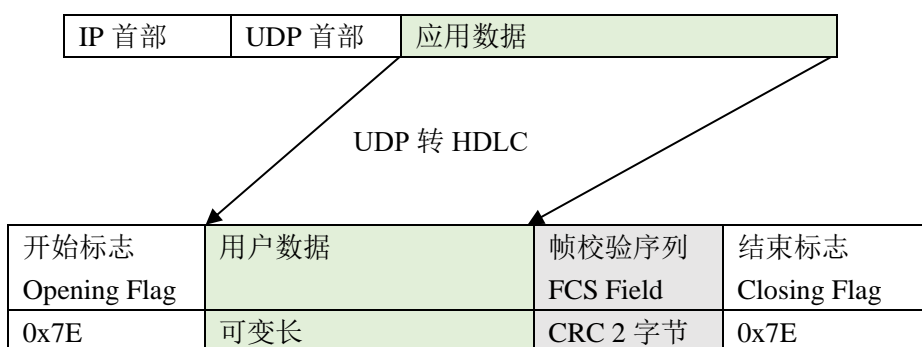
| IP 首部 | UDP 首部 | 应用数据 |
|---|---|---|

UDP 转 HDLC

| 开始标志 Opening Flag | 用户数据 | 帧校验序列 FCS Field | 结束标志 Closing Flag |
|---|---|---|---|
| 0x7E | 可变长 | CRC 2 字节 | 0x7E |